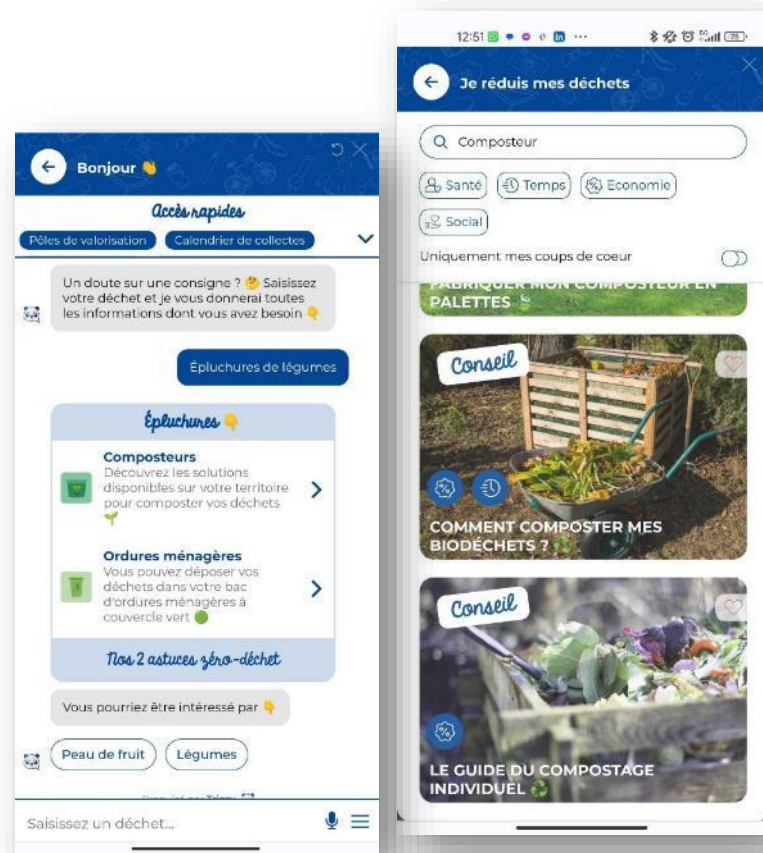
Bonjour 👋

Accès rapides

Pôles de valorisation

Calendrier de collectes

Un doute sur une consigne ? 🤔 Saisissez votre déchet et je vous donnerai toutes les informations dont vous avez besoin 👇

Épluchures de légumes

Épluchures 👇

Composteurs
Découvrez les solutions disponibles sur votre territoire pour composter vos déchets 🌱

Ordures ménagères
Vous pouvez déposer vos déchets dans votre bac d'ordures ménagères à couvercle vert 🟢

Nos 2 astuces zéro-déchet

Vous pourriez être intéressé par 👇

Peau de fruit

Légumes

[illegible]

Saisissez un déchet...

12:51

Je réduis mes déchets

Composteur

Santé

Temps

Economie

Social

Uniquement mes coups de coeur

FABRIQUER MON COMPOSTEUR EN PALETTES

Conseil

COMMENT COMPOSTER MES BIODÉCHETS ?

Conseil

LE GUIDE DU COMPOSTAGE INDIVIDUEL